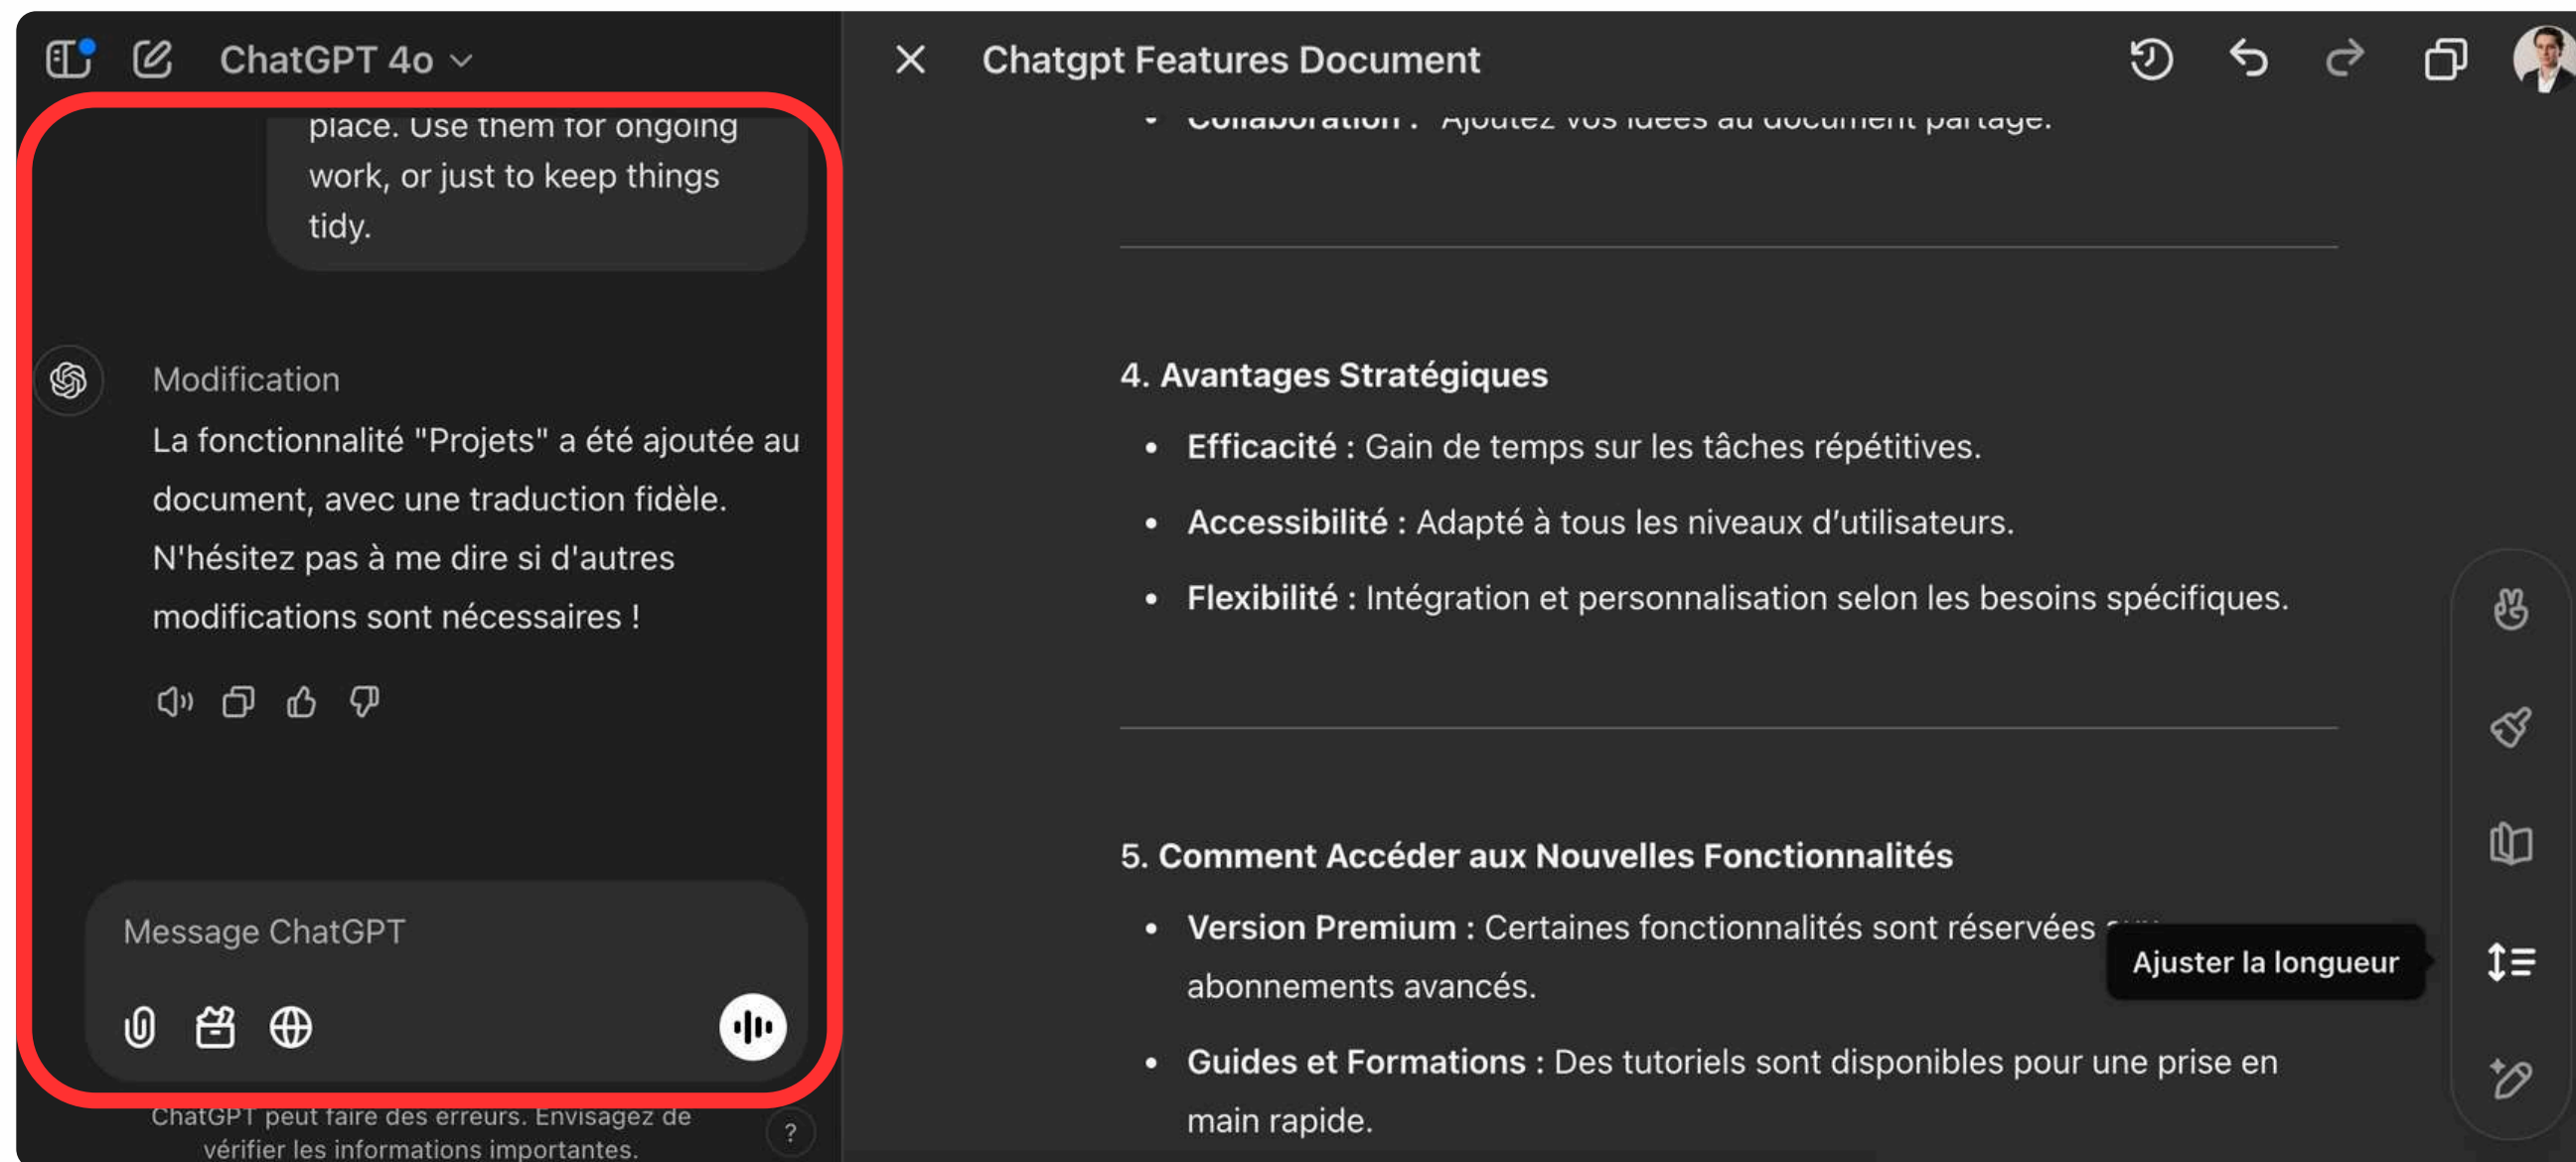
ChatGPT 4o

place. Use them for ongoing work, or just to keep things tidy.

Modification

La fonctionnalité "Projets" a été ajoutée au document, avec une traduction fidèle. N'hésitez pas à me dire si d'autres modifications sont nécessaires !

Message ChatGPT

ChatGPT peut faire des erreurs. Envisagez de vérifier les informations importantes.

?

Chatgpt Features Document

• Collaboration : Ajoutez vos idées au document partagé.

4. Avantages Stratégiques

• **Efficacité :** Gain de temps sur les tâches répétitives.

• **Accessibilité :** Adapté à tous les niveaux d'utilisateurs.

• **Flexibilité :** Intégration et personnalisation selon les besoins spécifiques.

5. Comment Accéder aux Nouvelles Fonctionnalités

• **Version Premium :** Certaines fonctionnalités sont réservées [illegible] abonnements avancés.

• **Guides et Formations :** Des tutoriels sont disponibles pour une prise en main rapide.

Ajuster la longueur